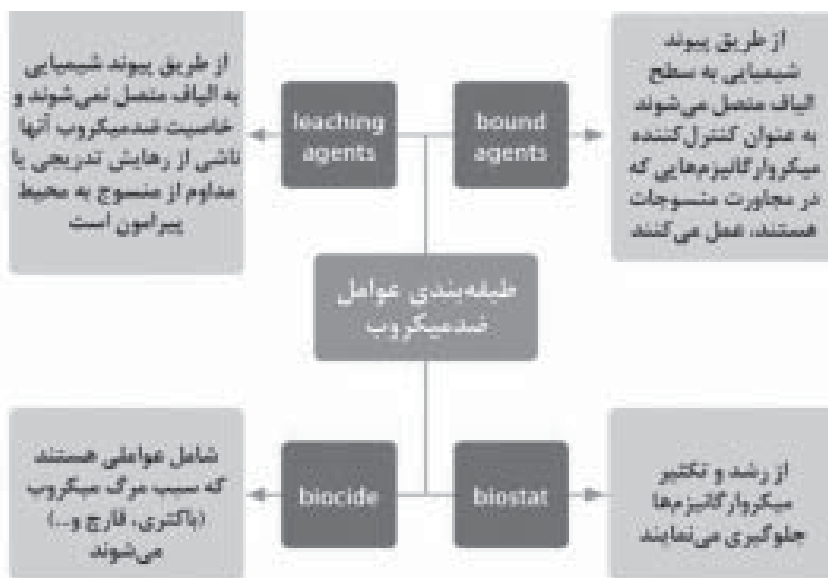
از طریق پیوند شیمیایی به سطح الیاف متصل می‌شوند به عنوان کنترل‌کننده میکروارگانیزم‌هایی که در مجاورت منسوجات هستند، عمل می‌کنند

bound agents

leaching agents

از طریق پیوند شیمیایی به الیاف متصل نمی‌شوند و خاصیت ضدمیکروب آنها ناشی از رهایش تدریجی یا مداوم از منسوج به محیط پیرامون است

طبقه‌بندی عوامل ضدمیکروب

از رشد و تکثیر میکروارگانیزم‌ها جلوگیری می‌نمایند

biostat

biocide

شامل عواملی هستند که سبب مرگ میکروب (باکتری، قارچ و...) می‌شوند